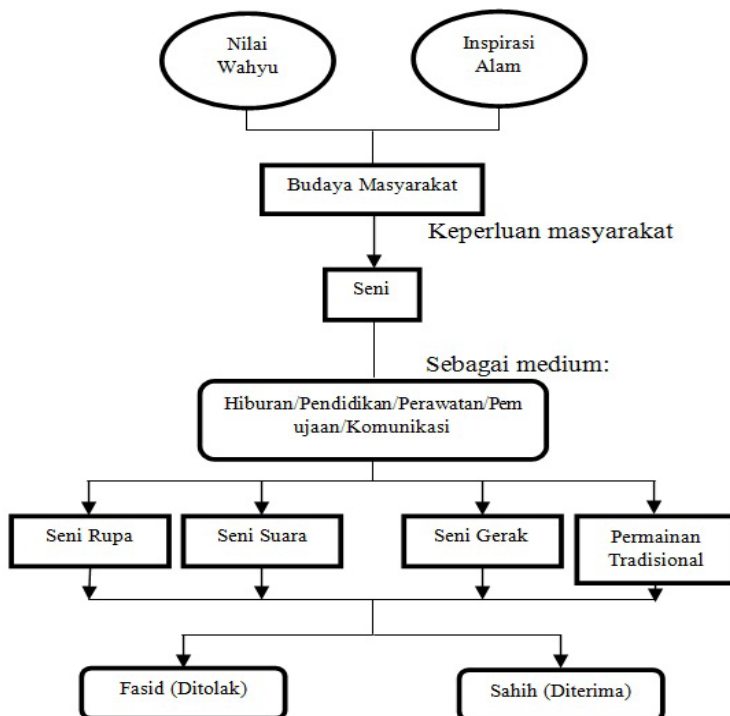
Nilai Wahyu

Inspirasi Alam

Budaya Masyarakat

Keperluan masyarakat

Seni

Sebagai medium:

Hiburan/Pendidikan/Perawatan/Pemujaan/Komunikasi

Seni Rupa

Seni Suara

Seni Gerak

Permainan Tradisional

Fasid (Ditolak)

Sahih (Diterima)